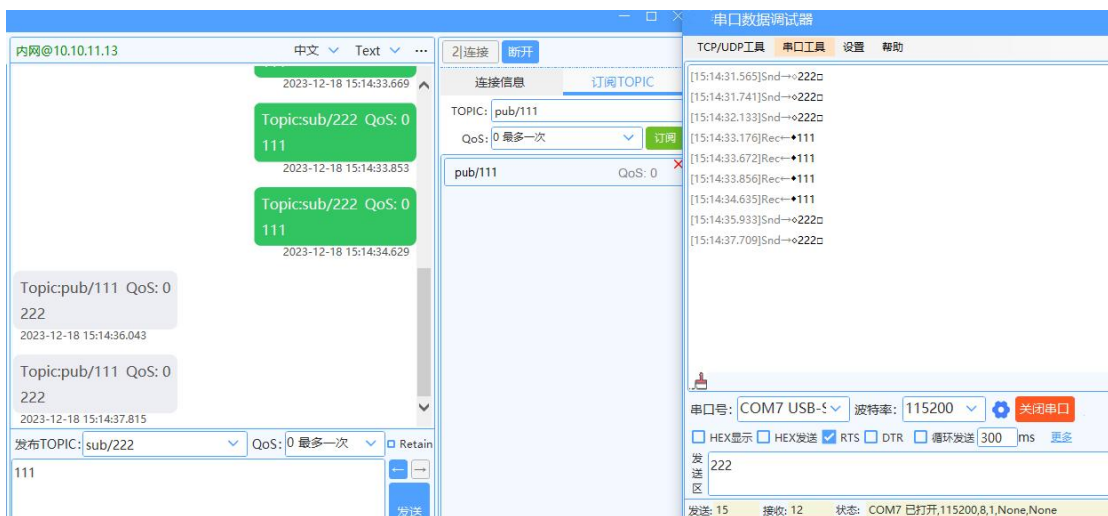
内网@10.10.11.13

中文 Text ···

2023-12-18 15:14:33.669

Topic:sub/222 QoS: 0
111
2023-12-18 15:14:33.853

Topic:sub/222 QoS: 0
111
2023-12-18 15:14:34.629

Topic:pub/111 QoS: 0
222
2023-12-18 15:14:36.043

Topic:pub/111 QoS: 0
222
2023-12-18 15:14:37.815

发布TOPIC: sub/222 QoS: 0 最多一次 Retain

111

发送

2|连接 断开

连接信息 订阅TOPIC

TOPIC: pub/111

QoS: 0 最多一次 订阅

pub/111 QoS: 0

串口数据调试器

TCP/UDP工具 串口工具 设置 帮助

[15:14:31.565]Snd→◇222□
[15:14:31.741]Snd→◇222□
[15:14:32.133]Snd→◇222□
[15:14:33.176]Rec←◆111
[15:14:33.672]Rec←◆111
[15:14:33.856]Rec←◆111
[15:14:34.635]Rec←◆111
[15:14:35.933]Snd→◇222□
[15:14:37.709]Snd→◇222□

串口号: COM7 USB-S 波特率: 115200 关闭串口

HEX显示 HEX发送 RTS DTR 循环发送 300 ms 更多

发送区 222

发送: 15 接收: 12 状态: COM7 已打开,115200,8,1,None,None